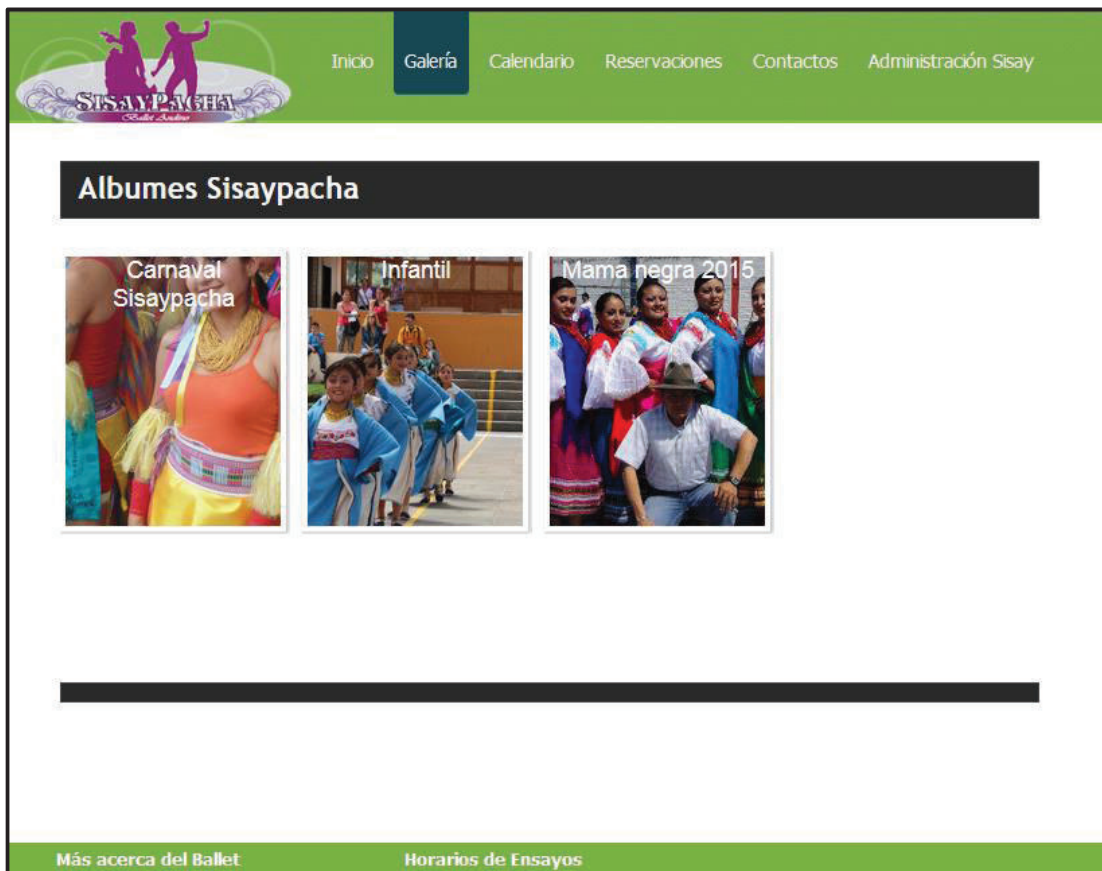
SisayPacha
Ballet Andino

Inicio Galería Calendario Reservaciones Contactos Administración Sisay

Albumes Sisaypacha

Carnaval Sisaypacha

Infantil

Mama negra 2015

Más acerca del Ballet

Horarios de Ensayos